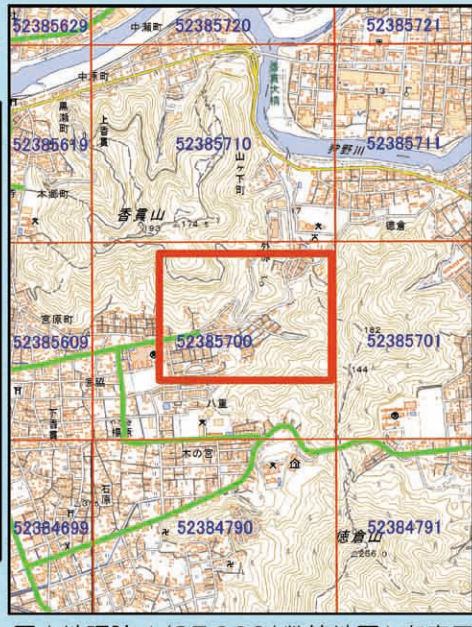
52385629
中瀬町
52385720
52385721
中瀬町
香貫大橋
黒瀬町
上香貫
13
52385619
52385710
山ノ下町
狩野川
52385711
本郷町
香貫山
193
174
外原
徳倉
宮原町
162
52385609
52385700
52385701
144
下香貫
香貫
八重
木の宮
石原
52384699
52384790
52384791
徳倉山
256.0
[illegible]